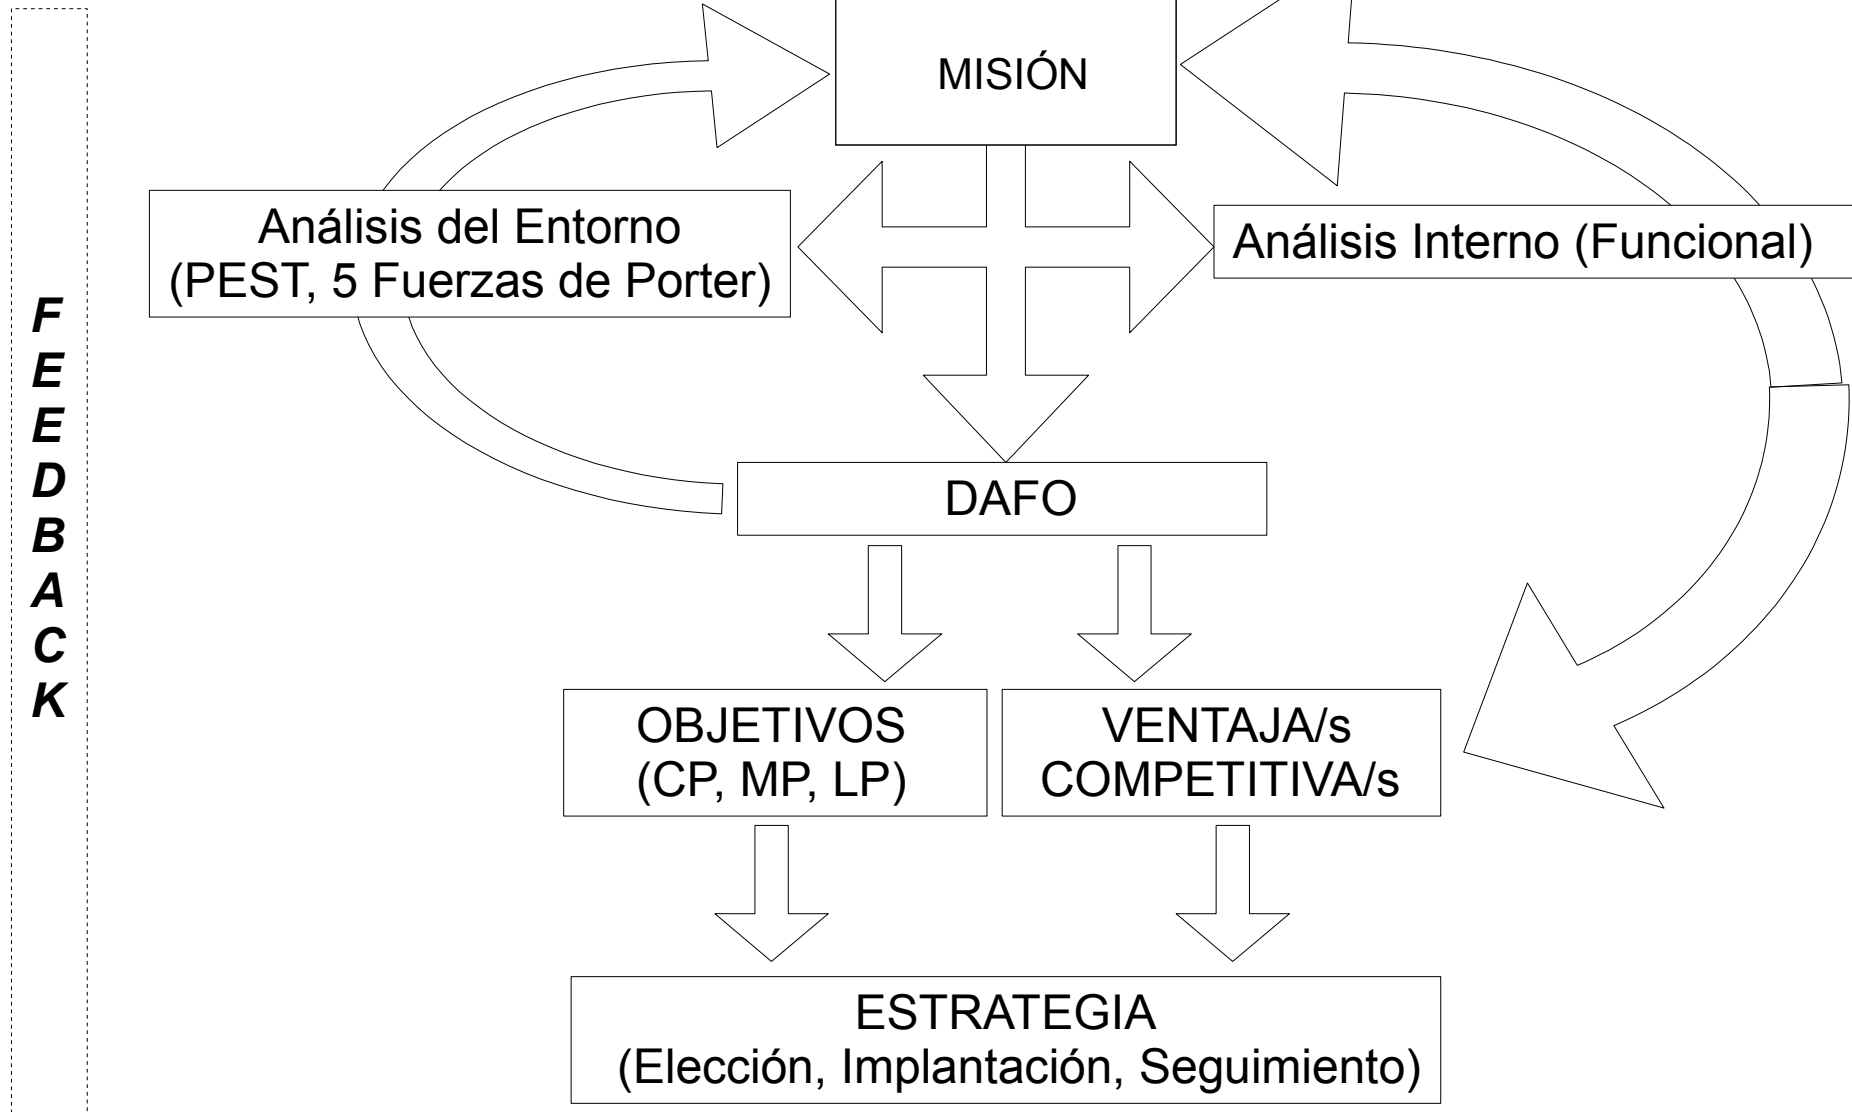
F
E
E
D
B
A
C
K

MISIÓN

Análisis del Entorno (PEST, 5 Fuerzas de Porter)

Análisis Interno (Funcional)

DAFO

OBJETIVOS (CP, MP, LP)

VENTAJA/s COMPETITIVA/s

ESTRATEGIA (Elección, Implantación, Seguimiento)